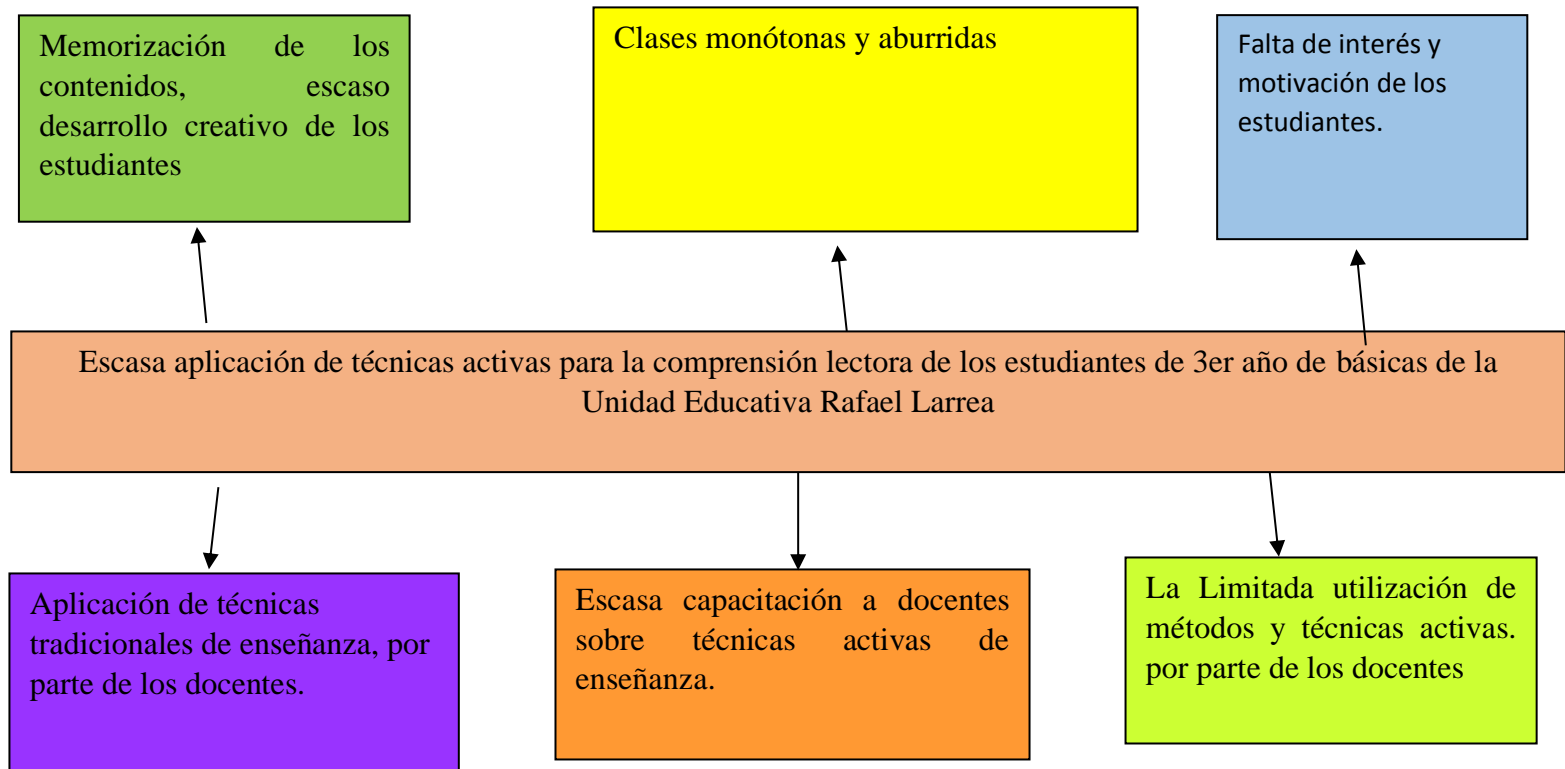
Memorización de los contenidos, escaso desarrollo creativo de los estudiantes

Clases monótonas y aburridas

Falta de interés y motivación de los estudiantes.

Escasa aplicación de técnicas activas para la comprensión lectora de los estudiantes de 3er año de básicas de la Unidad Educativa Rafael Larrea

Aplicación de técnicas tradicionales de enseñanza, por parte de los docentes.

Escasa capacitación a docentes sobre técnicas activas de enseñanza.

La Limitada utilización de métodos y técnicas activas. por parte de los docentes